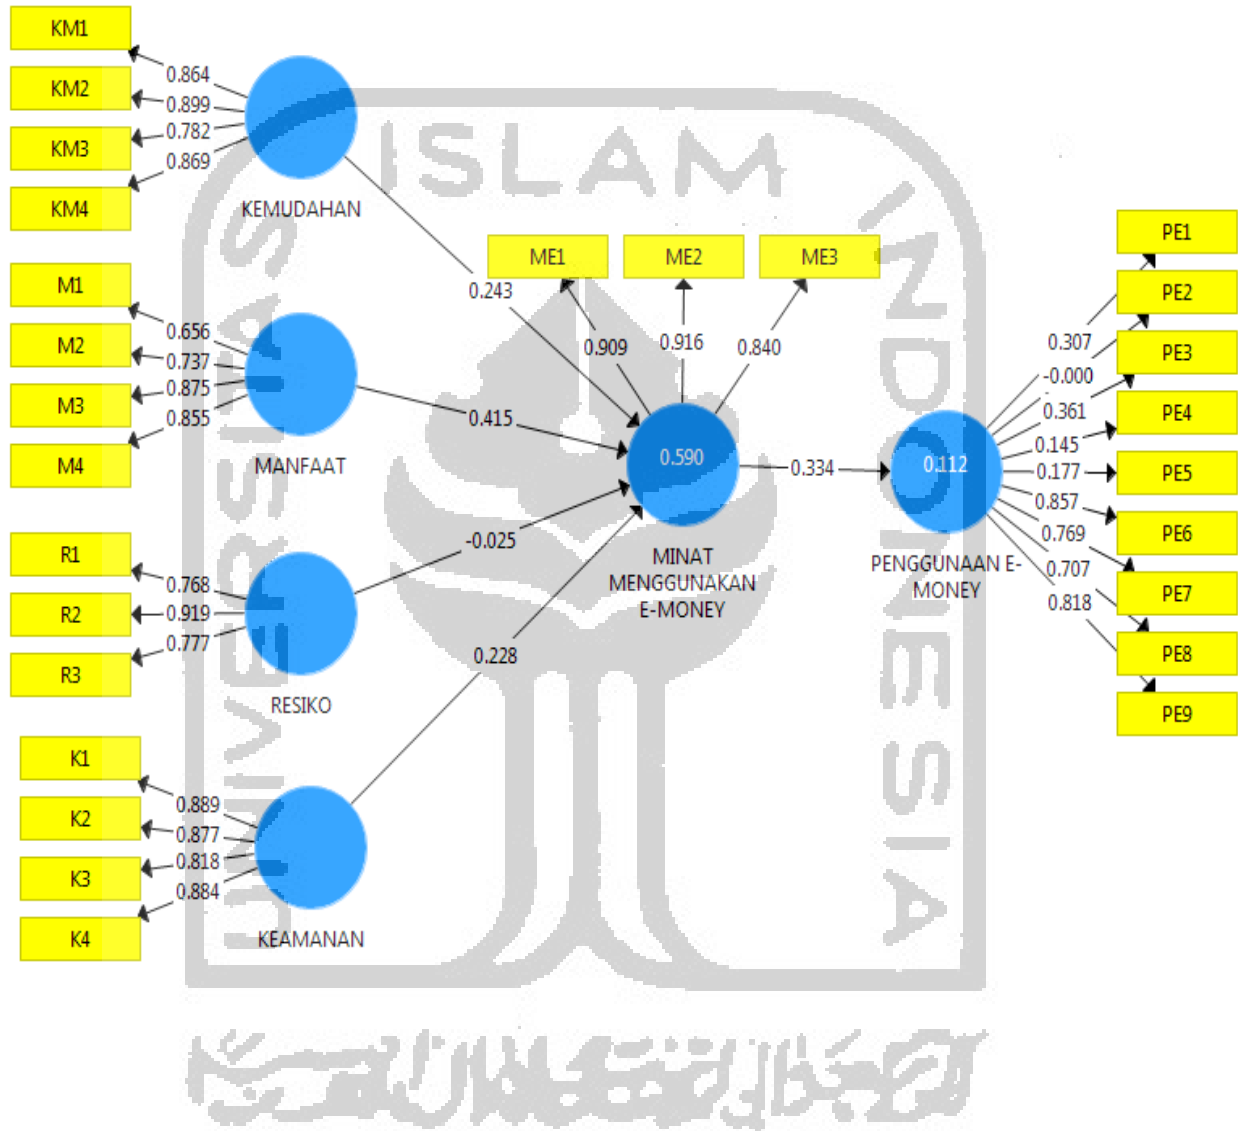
KM1
KM2
KM3
KM4
0.864
0.899
0.782
0.869
KEMUDAHAN

ISLAM INDONESIA UNIVERSITAS

M1
M2
M3
M4
0.656
0.737
0.875
0.855
MANFAAT

R1
R2
R3
0.768
0.919
0.777
RESIKO

K1
K2
K3
K4
0.889
0.877
0.818
0.884
KEAMANAN

ME1
ME2
ME3
0.243
0.909
0.916
0.840
0.415
-0.025
0.228
0.590
MINAT MENGGUNAKAN E-MONEY
0.334
0.112
PENGGUNAAN E-MONEY

PE1
PE2
PE3
PE4
PE5
PE6
PE7
PE8
PE9
0.307
-0.000
0.361
0.145
0.177
0.857
0.769
0.707
0.818